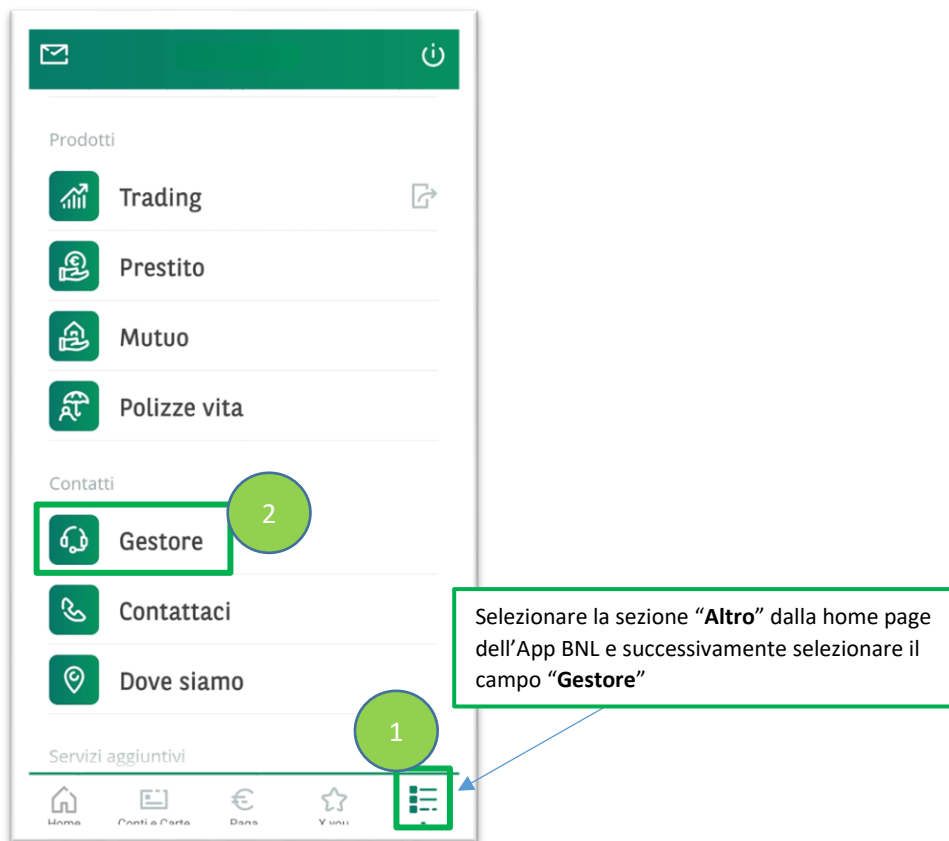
Prodotti

Trading

Prestito

Mutuo

Polizze vita

Contatti

Gestore

2

Contattaci

Dove siamo

Servizi aggiuntivi

1

Home

Conti e Carte

Paga

X you

Selezionare la sezione “**Altro**” dalla home page dell’App BNL e successivamente selezionare il campo “**Gestore**”